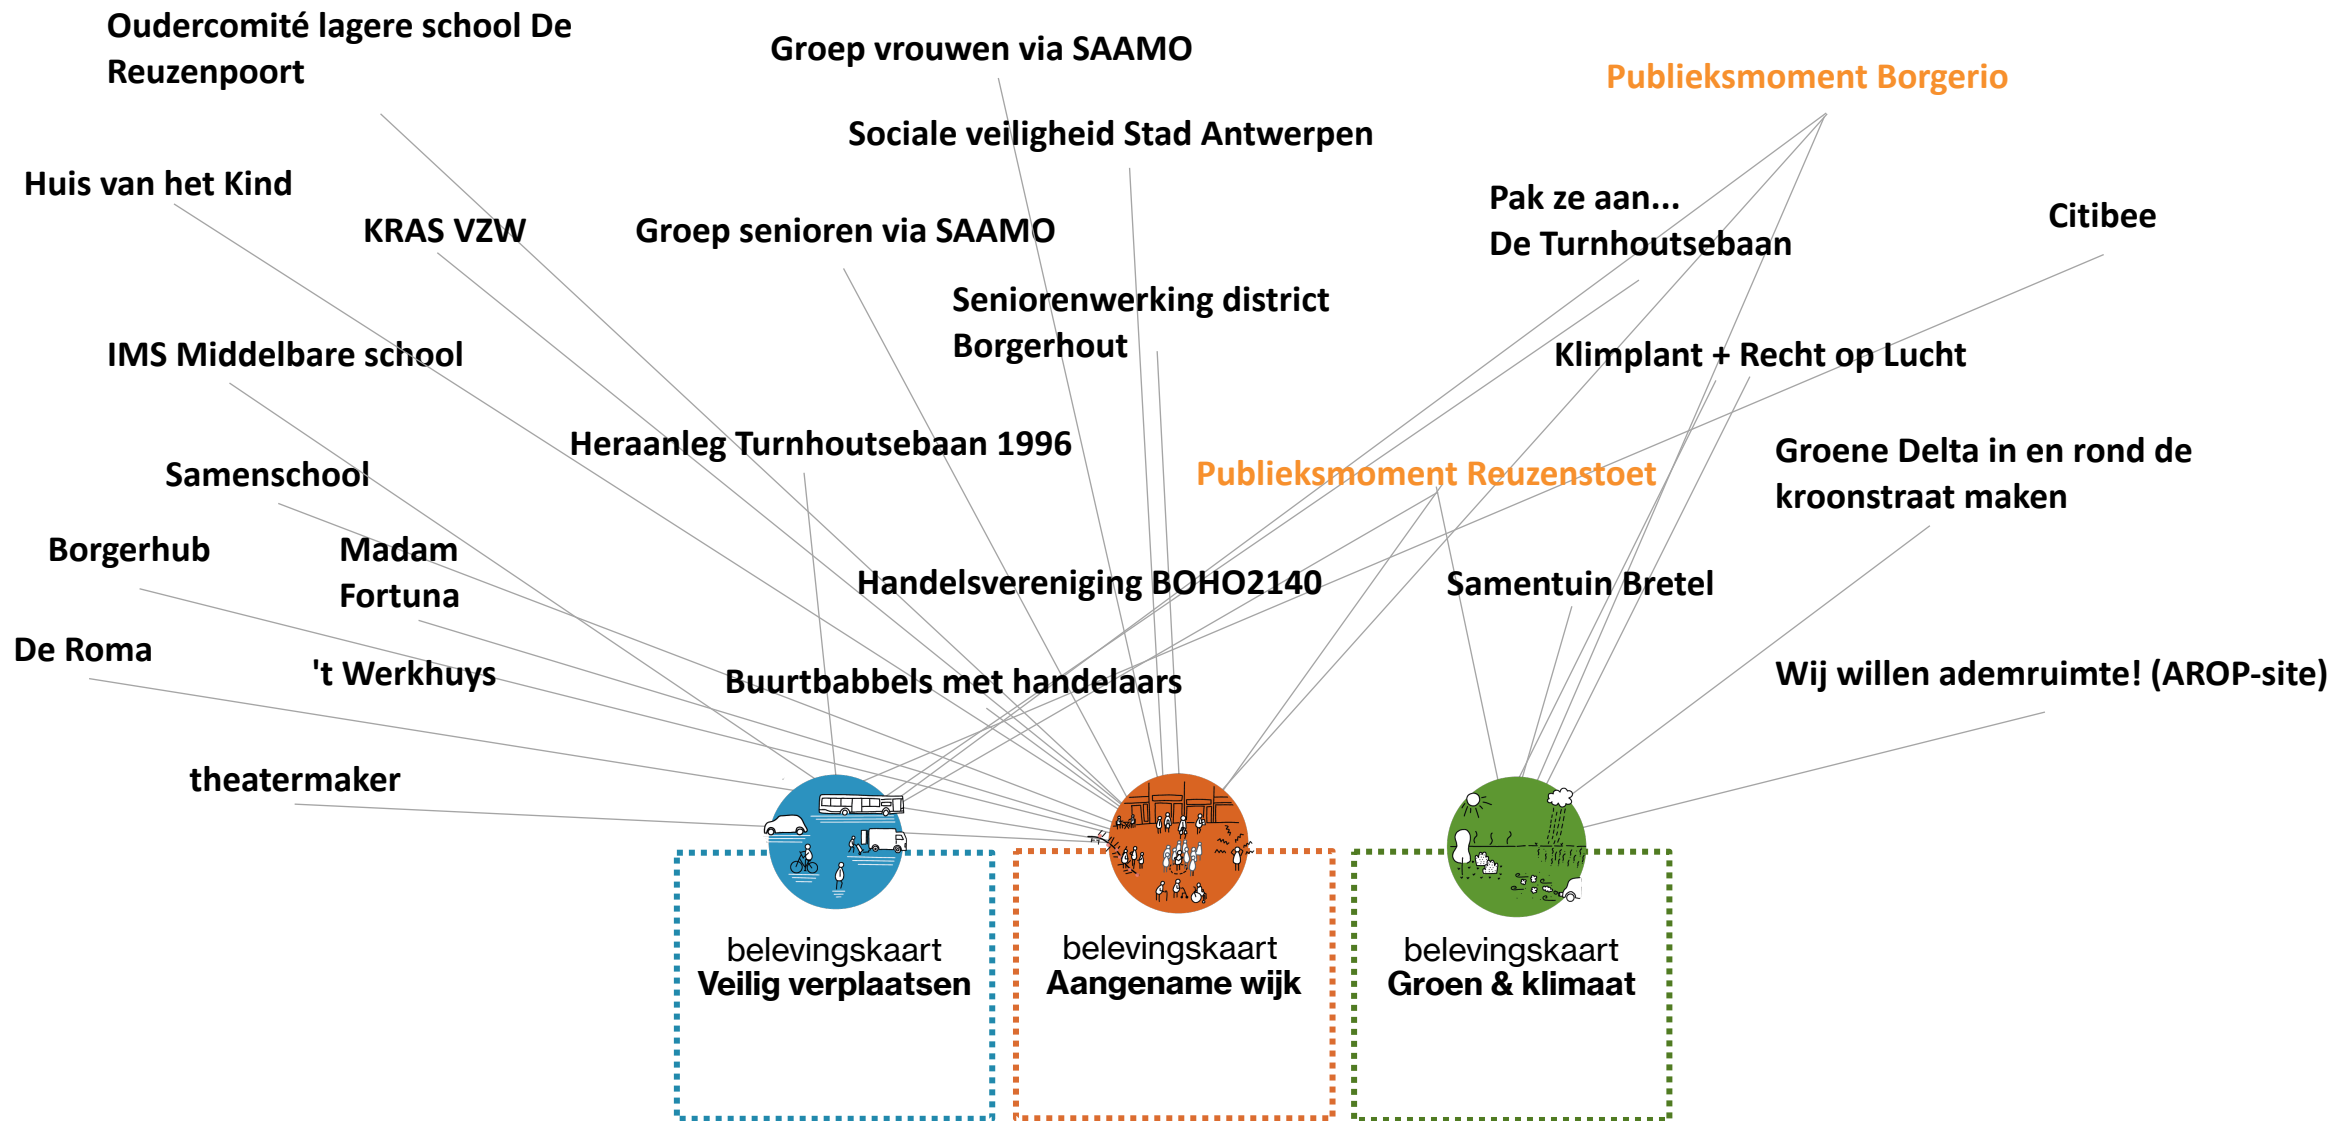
Oudercomité lagere school De Reuzenpoort

Groep vrouwen via SAAMO

Publieksmoment Borgerio

Sociale veiligheid Stad Antwerpen

Huis van het Kind

KRAS VZW

Groep senioren via SAAMO

Pak ze aan... De Turnhoutsebaan

Citibee

Seniorenwerking district Borgerhout

IMS Middelbare school

Klimplant + Recht op Lucht

Heraanleg Turnhoutsebaan 1996

Samenschool

Publieksmoment Reuzenstoet

Groene Delta in en rond de kroonstraat maken

Borgerhub

Madam Fortuna

Handelsvereniging BOHO2140

Samentuin Bretel

De Roma

't Werkhuys

Buurtbabbels met handelaars

Wij willen ademruimte! (AROP-site)

theatermaker

belevingskaart
Veilig verplaatsen

belevingskaart
Aangename wijk

belevingskaart
Groen & klimaat